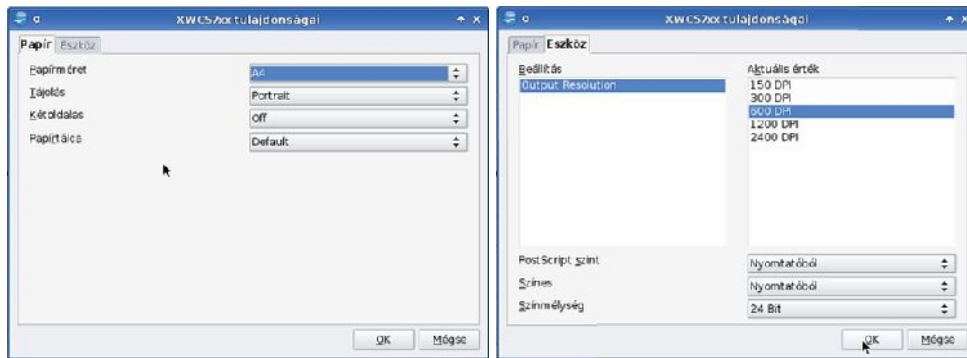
XWC57xx tulajdonságai

Papír Eszköz

Papírméret A4
Tájolás Portrait
Kétoldalas Off
Papírtálca Default

OK Mégse

XWC57xx tulajdonságai

Papír Eszköz

Beállítás
Output Resolution

Aktuális érték
150 DPI
300 DPI
600 DPI
1200 DPI
2400 DPI

PostScript szint Nyomtatóból
Színes Nyomtatóból
Színmélység 24 Bit

OK Mégse